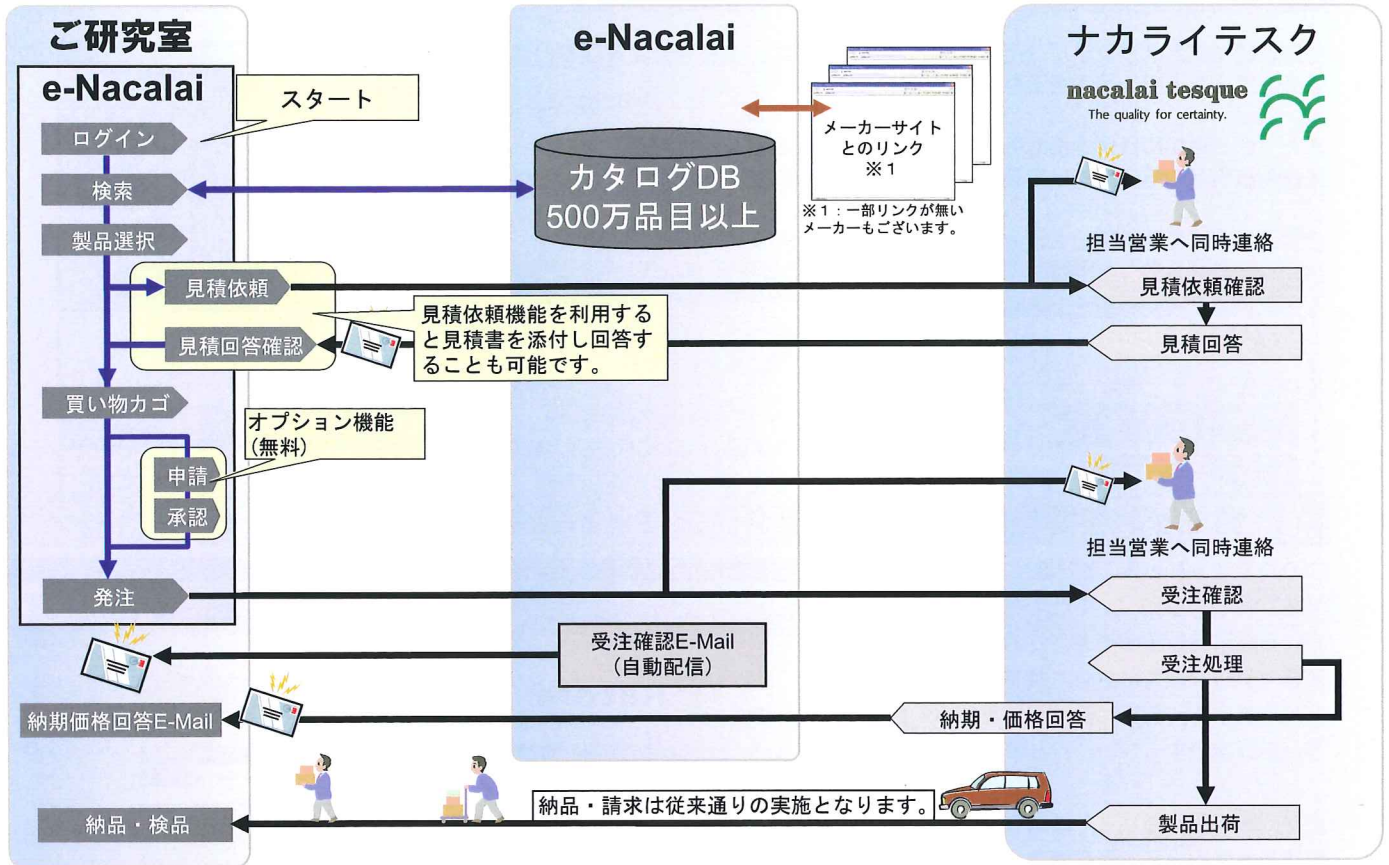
ご研究室

e-Nacalai

スタート

ログイン

検索

製品選択

見積依頼

見積回答確認

買い物カゴ

オプション機能
(無料)

申請

承認

発注

納期価格回答E-Mail

納品・検品

e-Nacalai

カタログDB
500万品目以上

メーカーサイト
とのリンク
※1

※1:一部リンクが無い
メーカーもございます。

見積依頼機能を利用すると見積書を添付し回答することも可能です。

受注確認E-Mail
(自動配信)

納品・請求は従来通りの実施となります。

ナカライテスク

nacalai tesque
The quality for certainty.

担当営業へ同時連絡

見積依頼確認

見積回答

担当営業へ同時連絡

受注確認

受注処理

納期・価格回答

製品出荷